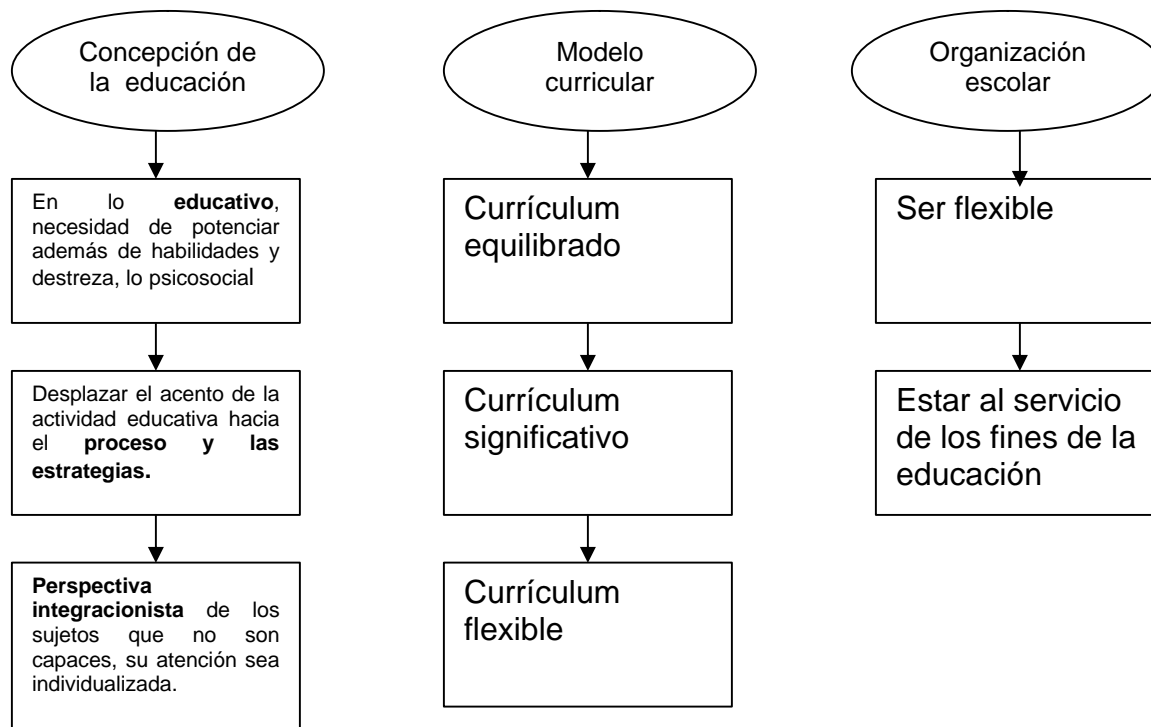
Concepción de la educación

En lo **educativo**, necesidad de potenciar además de habilidades y destreza, lo psicosocial

Desplazar el acento de la actividad educativa hacia el **proceso y las estrategias.**

**Perspectiva integracionista** de los sujetos que no son capaces, su atención sea individualizada.

Modelo curricular

Currículum equilibrado

Currículum significativo

Currículum flexible

Organización escolar

Ser flexible

Estar al servicio de los fines de la educación